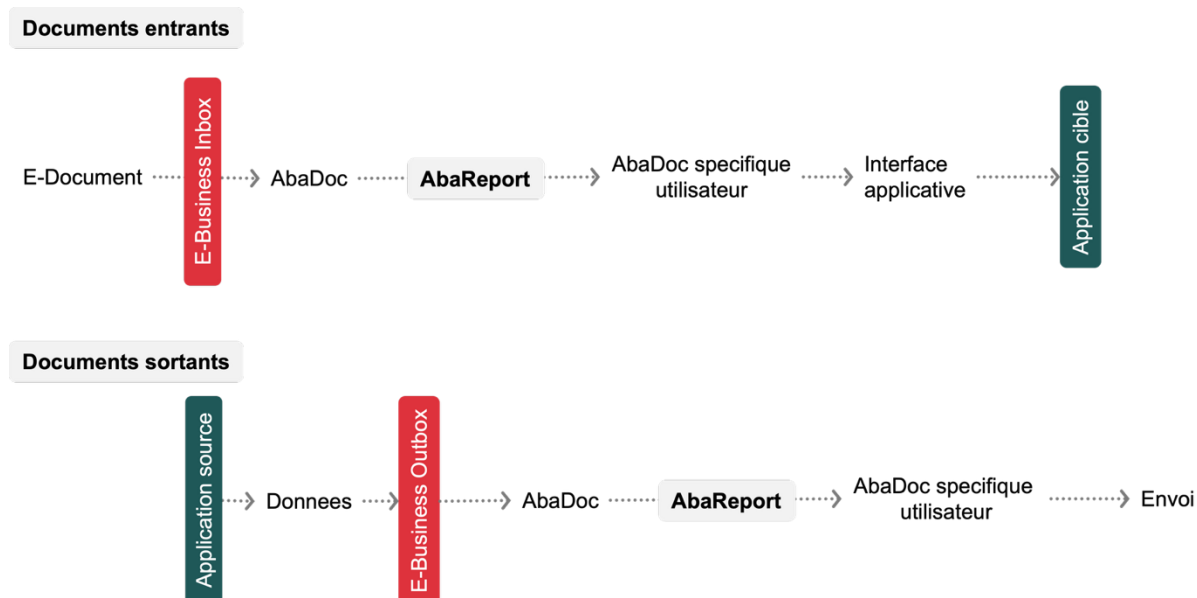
Documents entrants

E-Document E-Business Inbox AbaDoc AbaReport AbaDoc specifique utilisateur Interface applicative Application cible

Documents sortants

Application source Donnees E-Business Outbox AbaDoc AbaReport AbaDoc specifique utilisateur Envoi